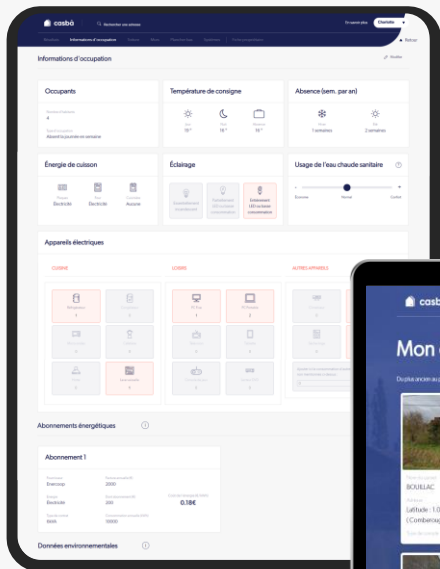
casbâ
Rechercher une adresse
En savoir plus
Charlotte
Retour
Bâtiment
Informations d'occupation
Travaux
Aides
Planning
Synthèse
Informations d'occupation
Modifier
Occupants
4
Absent la journée en semaine
Température de consigne
Jour 19 °
Nuit 16 °
Absence 16 °
Absence (sem. par an)
1 semaines
2 semaines
Énergie de cuisson
Électricité
Électricité
Aucune
Éclairage
Usage de l'eau chaude sanitaire
Économe
Normal
Confort
Appareils électriques
CUISINE
LOISIRS
AUTRES APPAREILS
Abonnements énergétiques
Abonnement 1
Engie
Électricité
6kVA
2000
0.18€
10000
Données environnementales
casbâ
Mon
Du plus ancien au plus
BOULIAC
Latitude : 1.0
(Comberoug